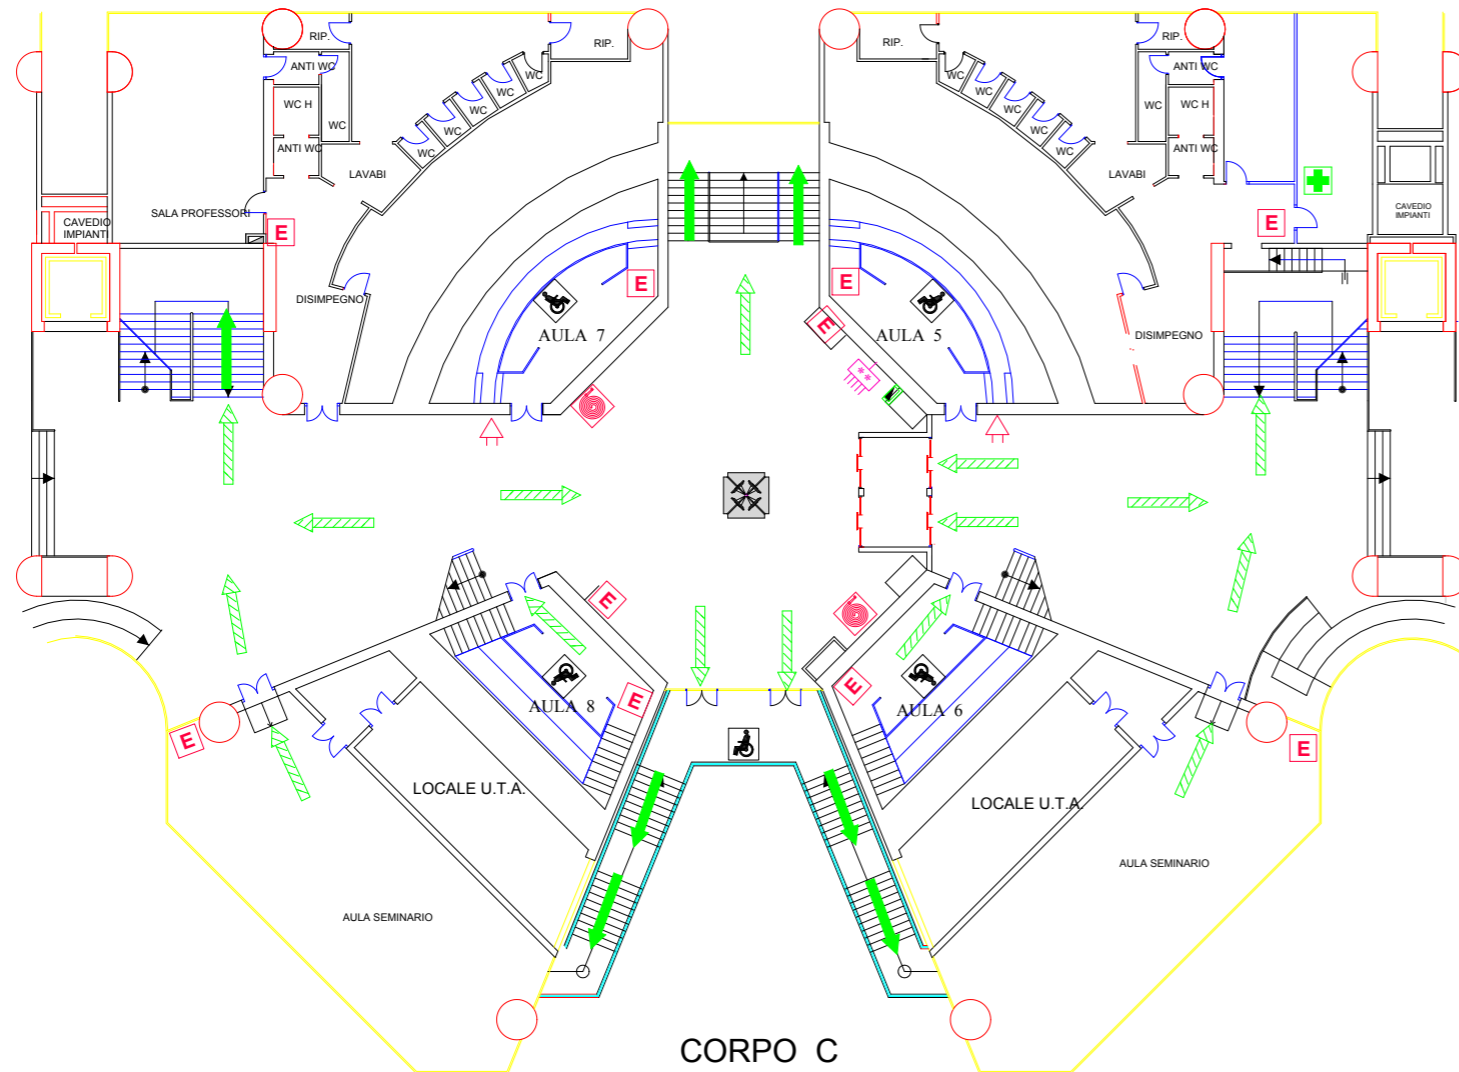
RIP.
RIP.
ANTI WC
WC H
WC
ANTI WC
WC
WC
WC
WC
WC
LAVABI
SALA PROFESSORI
CAVEDIO IMPIANTI
E
DISIMPEGNO
E
AULA 7

RIP.
RIP.
WC
WC
WC
WC
WC
ANTI WC
WC
WC H
ANTI WC
LAVABI
E
CAVEDIO IMPIANTI
E
AULA 5
E
DISIMPEGNO

E
E
AULA 8
E
LOCALE U.T.A.
AULA SEMINARIO

E
E
AULA 6
E
LOCALE U.T.A.
AULA SEMINARIO

CORPO C